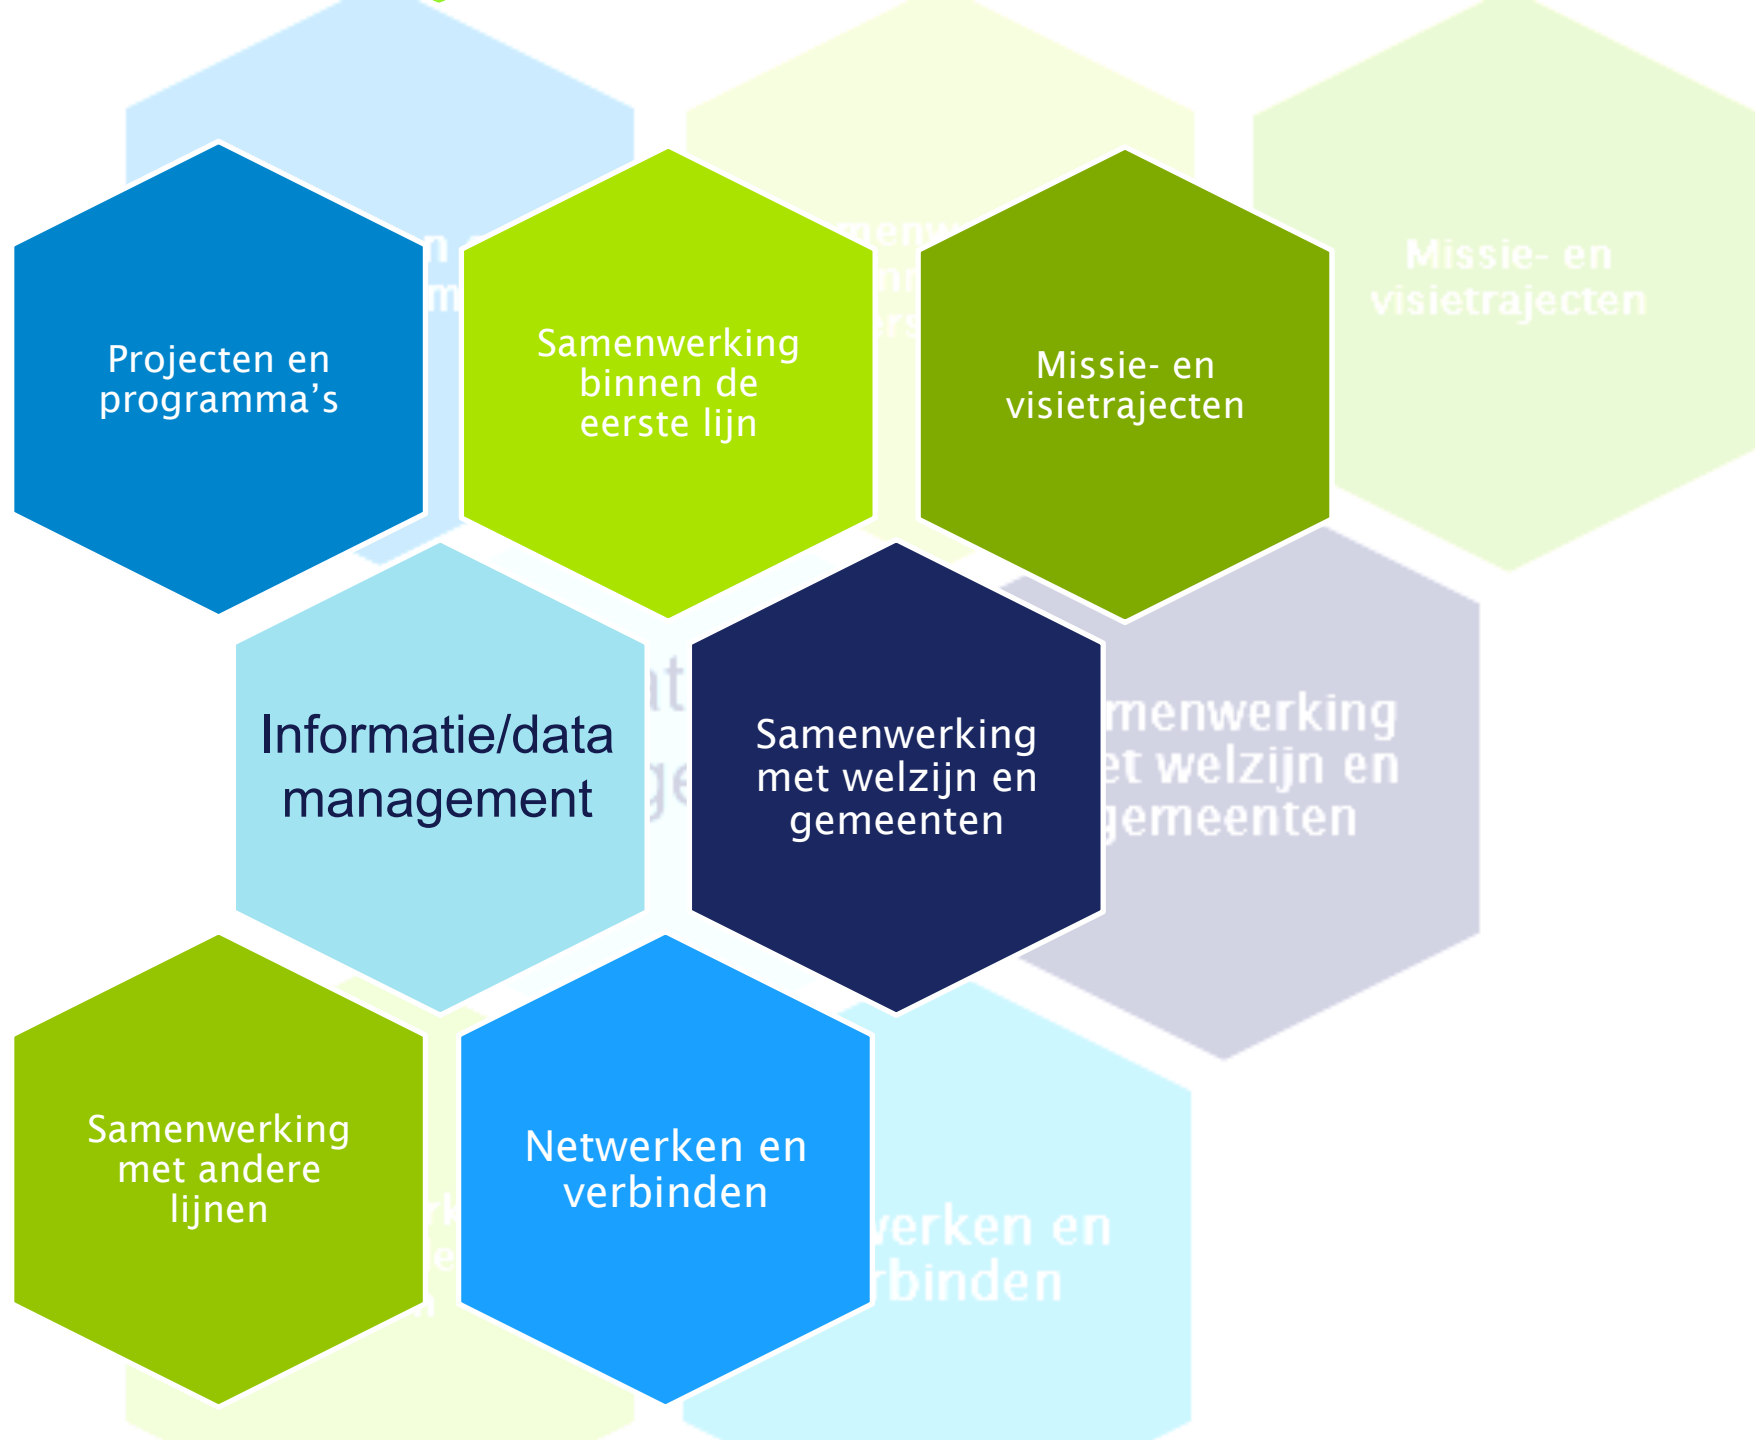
Projecten en programma's

Samenwerking binnen de eerste lijn

Missie- en visietrajecten

Missie- en visietrajecten

Informatie/data management

Samenwerking met welzijn en gemeenten

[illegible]menwerking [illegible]et welzijn en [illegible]gemeenten

Samenwerking met andere lijnen

Netwerken en verbinden

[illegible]werken en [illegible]rbinden